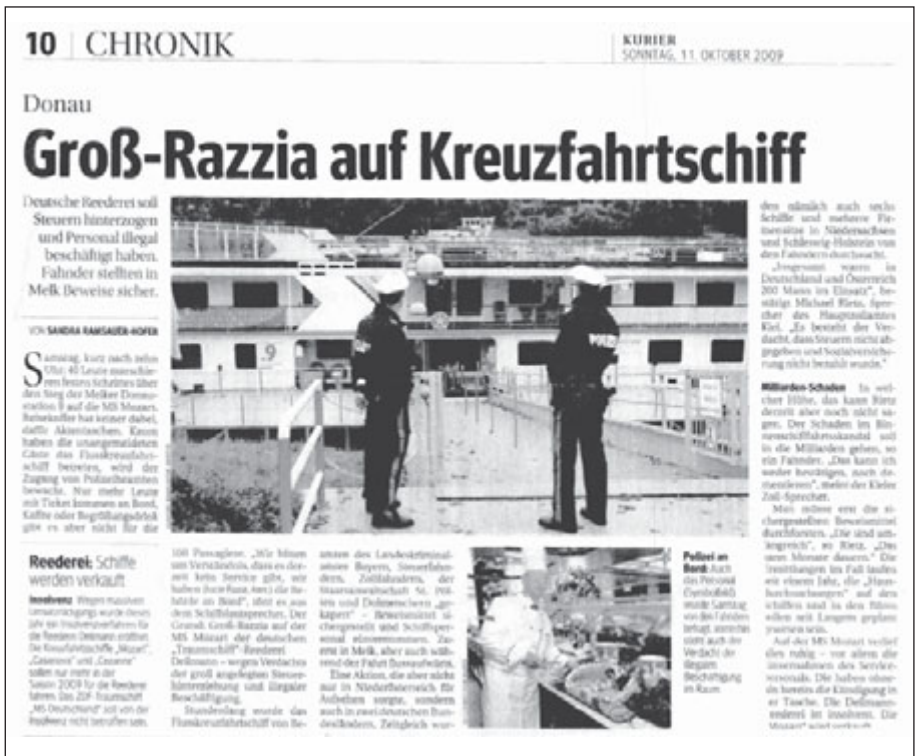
10 | CHRONIK

KURIER
SONNTAG, 11. OKTOBER 2009

Donau

Groß-Razzia auf Kreuzfahrtschiff

Deutsche Reederei soll Steuern hinterzogen und Personal illegal beschäftigt haben. Fahnder stellten in Melk Beweise sicher.

VON SANDRA RAMSAUER-HOFER

Samstag, kurz nach zehn Uhr: 40 Leute marschieren festen Schrittes über den Steg der Melker Donaustation 9 auf die MS Mozart. Reisekoffer hat keiner dabei, dafür Aktentaschen. Kaum haben die unangemeldeten Gäste das Flusskreuzfahrtschiff betreten, wird der Zugang von Polizeibeamten bewacht. Nur mehr Leute mit Ticket kommen an Bord. Kaffee oder Begrüßungsdrink gibt es aber nicht für die

100 Passagiere. „Wir bitten um Verständnis, dass es derzeit kein Service gibt, wir haben (hohe Razzia, Anm.) die Behörde an Bord", sagt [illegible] dem Schiffslautsprecher. Der Grund: Groß-Razzia auf der MS Mozart der deutschen „Traumschiff"-Reederei Dellmann – wegen Verdachts der groß angelegten Steuerhinterziehung und illegaler Beschäftigung.

Stundenlang wurde das Flusskreuzfahrtschiff von Beamten des Landeskriminalamtes Bayern, Steuerfahndern, Zollfahndern, der Staatsanwaltschaft St. Pölten und Dolmetschern „gekapert" – Beweismittel sichergestellt und Schiffspersonal einvernommen. Zuerst in Melk, aber auch während der Fahrt flussaufwärts.

Eine Aktion, die aber nicht nur in Niederösterreich für Aufsehen sorgte, sondern auch in zwei deutschen Bundesländern. Zeitgleich wur-

den nämlich auch sechs Schiffe und mehrere Firmensitze in Niedersachsen und Schleswig-Holstein von den Fahndern durchsucht.

„Insgesamt waren in Deutschland und Österreich 200 Mann im Einsatz", bestätigt Michael Rietz, Sprecher des Hauptzollamtes Kiel. „Es besteht der Verdacht, dass Steuern nicht abgegeben und Sozialversicherung nicht bezahlt wurde."

Milliarden-Schaden In welcher Höhe, das kann Rietz derzeit aber noch nicht sagen. Der Schaden im Binnenschifffahrtskanal soll in die Milliarden gehen, so ein Fahnder. „Das kann ich weder bestätigen, noch dementieren", meint der Kieler Zoll-Sprecher.

Man müsse erst die sichergestellten Beweismittel durchforsten. „Die sind umfangreich", so Rietz. „Das kann Monate dauern." Die Ermittlungen im Fall laufen seit einem Jahr, die „Hausdurchsuchungen" auf den Schiffen und in den Büros seien seit Langem geplant gewesen.

Auf der MS Mozart verlief alles ruhig – vor allem die Einvernahmen des Servicepersonals. Die haben ohnehin bereits die Kündigung in der Tasche. Die Dellmann-Reederei ist insolvent. Die Mozart wird verkauft.

Reederei: Schiffe werden verkauft

Insolvenz Wegen massiven Umsatzrückgangs wurde dieses Jahr ein Insolvenzverfahren für die Reederei Dellmann eröffnet. Die Kreuzfahrtschiffe „Mozart", „Casanova" und „Cezanne" sollen nur mehr in der Saison 2009 für die Reederei fahren. Das ZDF-Traumschiff „MS Deutschland" soll von der Insolvenz nicht betroffen sein.

Polizei an Bord: Auch das Personal (Symbolbild) wurde Samstag von den Fahndern befragt, immerhin steht auch der Verdacht der illegalen Beschäftigung im Raum